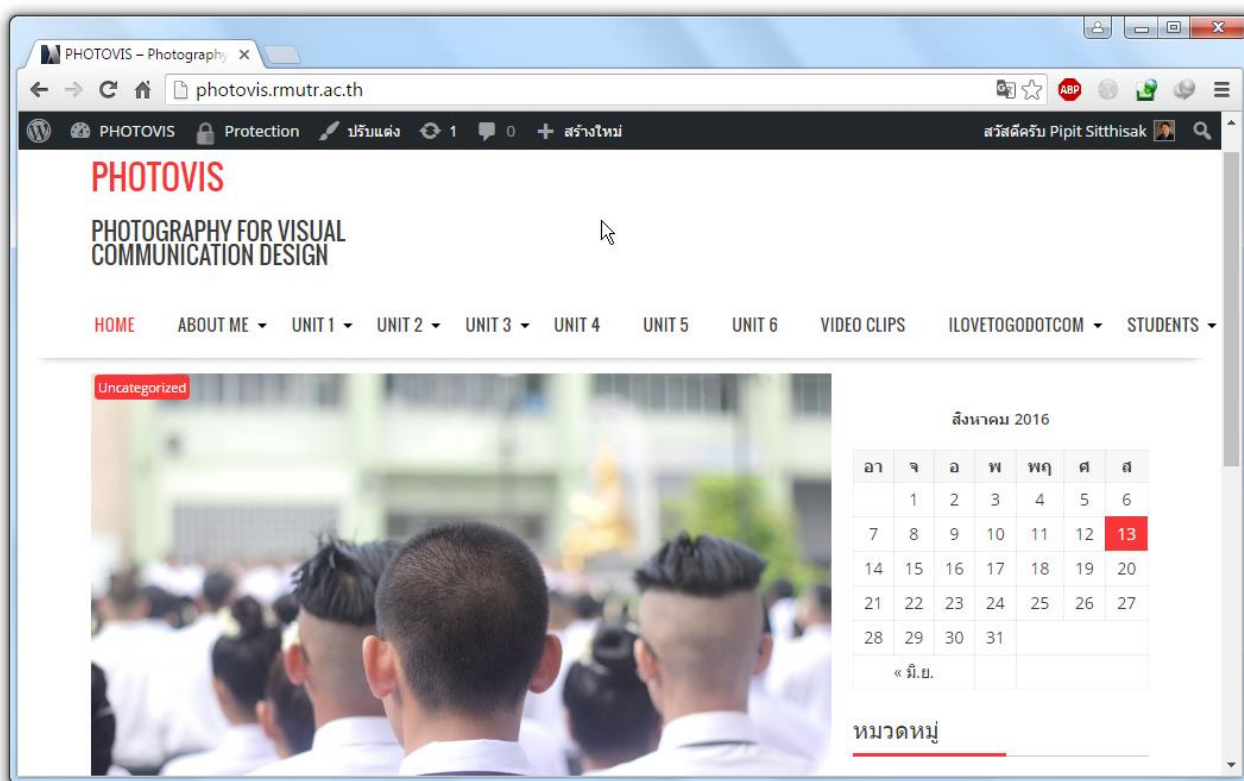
PHOTOVIS – Photography ×

photovis.rmutr.ac.th

ABP

PHOTOVIS Protection ปรับแต่ง 1 0 สร้างใหม่ สวัสดีครับ Pipit Sitthisak

PHOTOVIS

PHOTOGRAPHY FOR VISUAL COMMUNICATION DESIGN

HOME ABOUT ME UNIT 1 UNIT 2 UNIT 3 UNIT 4 UNIT 5 UNIT 6 VIDEO CLIPS ILOVETOGODOTCOM STUDENTS

Uncategorized

สิงหาคม 2016

| อา | จ | อ | พ | พฤ | ศ | ส |
|---|---|---|---|---|---|---|
| | 1 | 2 | 3 | 4 | 5 | 6 |
| 7 | 8 | 9 | 10 | 11 | 12 | 13 |
| 14 | 15 | 16 | 17 | 18 | 19 | 20 |
| 21 | 22 | 23 | 24 | 25 | 26 | 27 |
| 28 | 29 | 30 | 31 | | | |

« มิ.ย.

หมวดหมู่